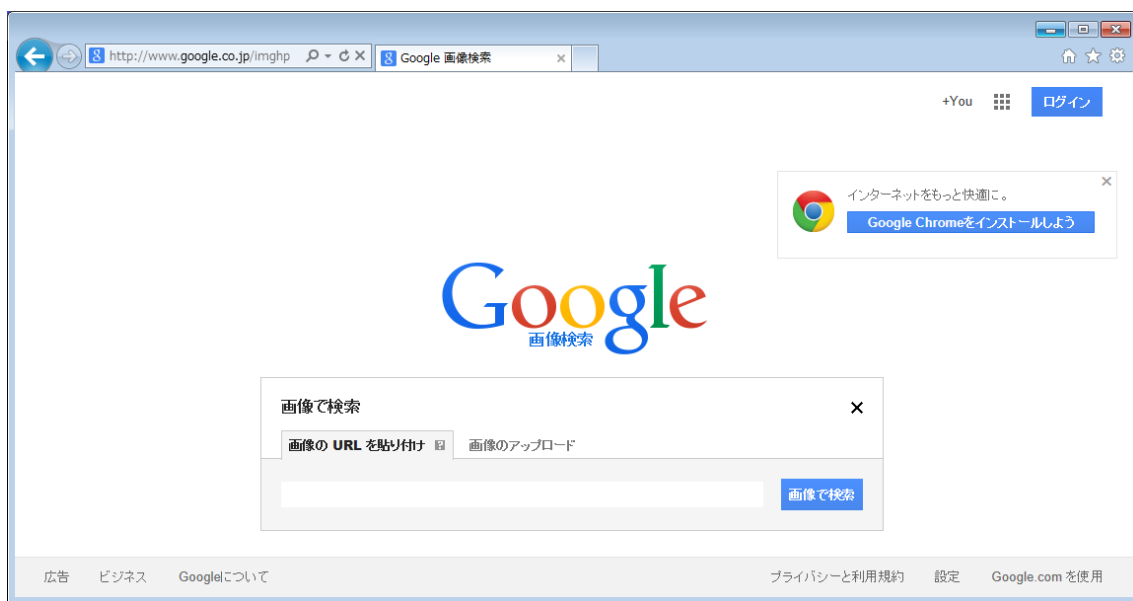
http://www.google.co.jp/imghp
Google 画像検索

+You
ログイン

インターネットをもっと快適に。
Google Chromeをインストールしよう

Google
画像検索

画像で検索
画像の URL を貼り付け
画像のアップロード
画像で検索

広告
ビジネス
Googleについて
プライバシーと利用規約
設定
Google.com を使用